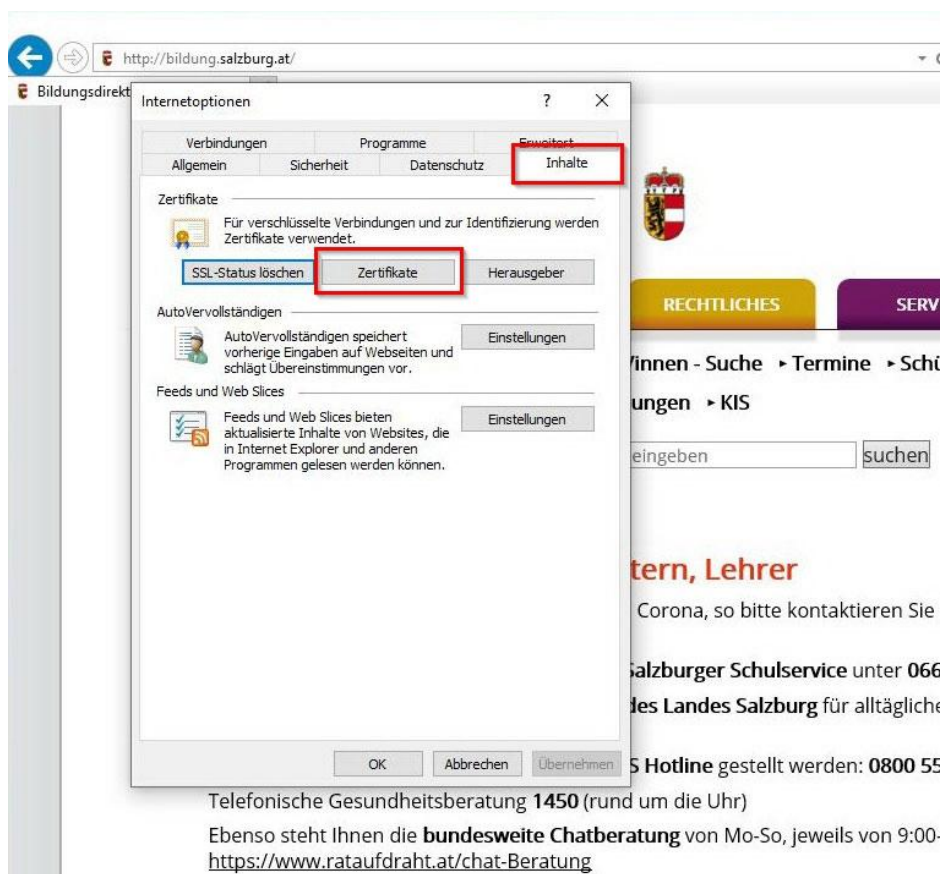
http://bildung.salzburg.at/

Bildungsdirekt

Internetoptionen

?

Verbindungen | Programme | Erweitert
Allgemein | Sicherheit | Datenschutz | Inhalte

Zertifikate

Für verschlüsselte Verbindungen und zur Identifizierung werden Zertifikate verwendet.

SSL-Status löschen | Zertifikate | Herausgeber

AutoVervollständigen

AutoVervollständigen speichert vorherige Eingaben auf Webseiten und schlägt Übereinstimmungen vor.

Einstellungen

Feeds und Web Slices

Feeds und Web Slices bieten aktualisierte Inhalte von Websites, die in Internet Explorer und anderen Programmen gelesen werden können.

Einstellungen

OK | Abbrechen | Übernehmen

RECHTLICHES

SERV

Vinnen - Suche ▸ Termine ▸ Schü

ungen ▸ KIS

eingeben

suchen

tern, Lehrer

Corona, so bitte kontaktieren Sie

Salzburger Schulservice unter 066

des Landes Salzburg für alltägliche

S Hotline gestellt werden: 0800 55

Telefonische Gesundheitsberatung 1450 (rund um die Uhr)

Ebenso steht Ihnen die bundesweite Chatberatung von Mo-So, jeweils von 9:00-
https://www.rataufdraht.at/chat-Beratung